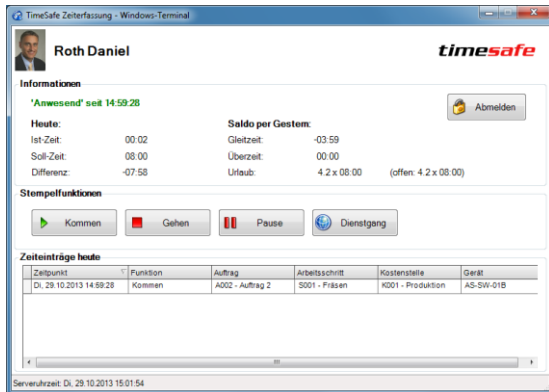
TimeSafe Zeiterfassung - Windows-Terminal

Roth Daniel

timesafe

Informationen

'Anwesend' seit 14:59:28

Abmelden

Heute:

Ist-Zeit: 00:02

Soll-Zeit: 08:00

Differenz: -07:58

Saldo per Gestern:

Gleitzeit: -03:59

Überzeit: 00:00

Urlaub: 4.2 x 08:00 (offen: 4.2 x 08:00)

Stempelfunktionen

Kommen

Gehen

Pause

Dienstgang

Zeiteinträge heute

| Zeitpunkt | Funktion | Auftrag | Arbeitsschritt | Kostenstelle | Gerät |
|---|---|---|---|---|---|
| Di, 29.10.2013 14:59:28 | Kommen | A002 - Auftrag 2 | S001 - Fräsen | K001 - Produktion | AS-SW-01B |

Serveruhrzeit: Di, 29.10.2013 15:01:54